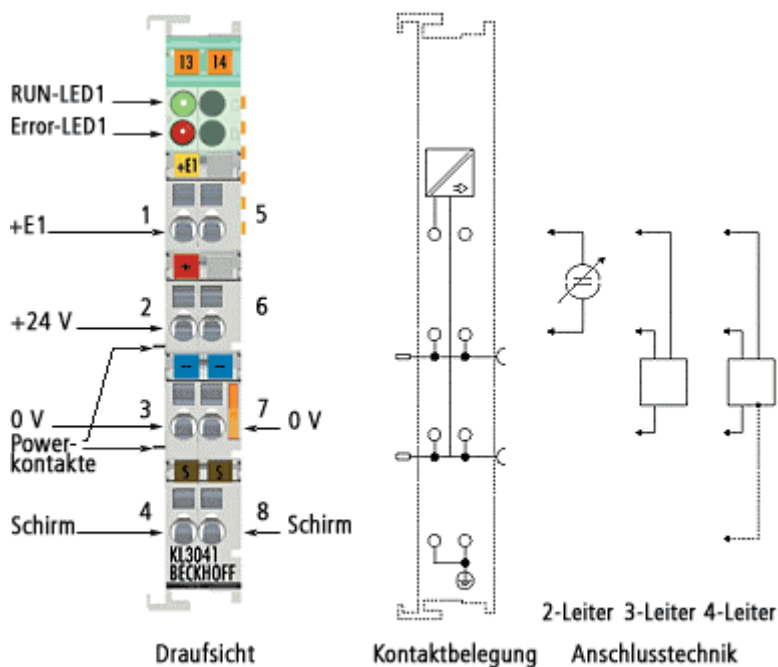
I3 I4

RUN-LED1

Error-LED1

+E1

+E1 1 5

+

+24 V 2 6

–

–

0 V 3 7 0 V

Powerkontakte

S S

Schirm 4 8 Schirm

KL3041
BECKHOFF

2-Leiter 3-Leiter 4-Leiter

Draufsicht Kontaktbelegung Anschlusstechnik